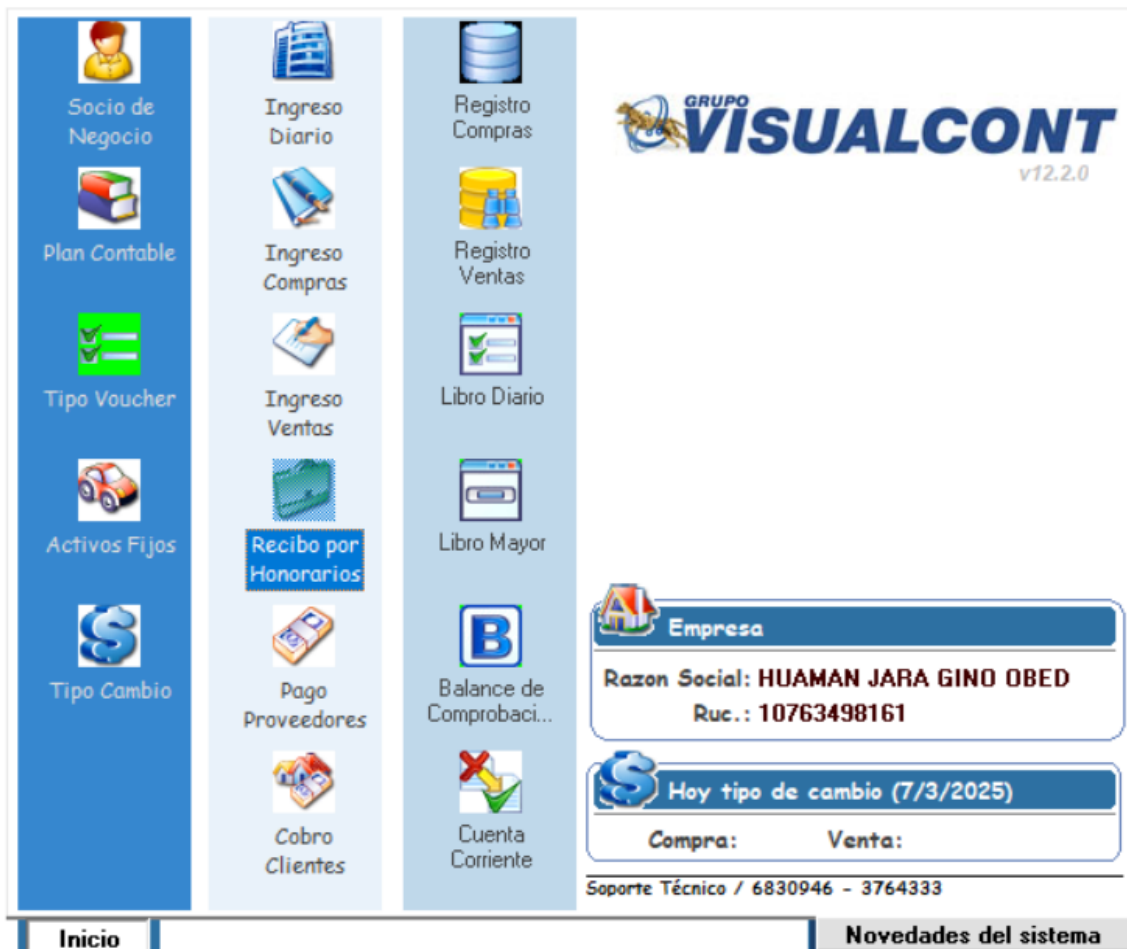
Socio de Negocio

Plan Contable

Tipo Voucher

Activos Fijos

Tipo Cambio

Ingreso Diario

Ingreso Compras

Ingreso Ventas

Recibo por Honorarios

Pago Proveedores

Cobro Clientes

Registro Compras

Registro Ventas

Libro Diario

Libro Mayor

Balance de Comprobaci...

Cuenta Corriente

GRUPO VISUALCONT
v12.2.0

Empresa

Razon Social: HUAMAN JARA GINO OBED
Ruc.: 10763498161

Hoy tipo de cambio (7/3/2025)

Compra: Venta:

Soporte Técnico / 6830946 - 3764333

Inicio

Novedades del sistema